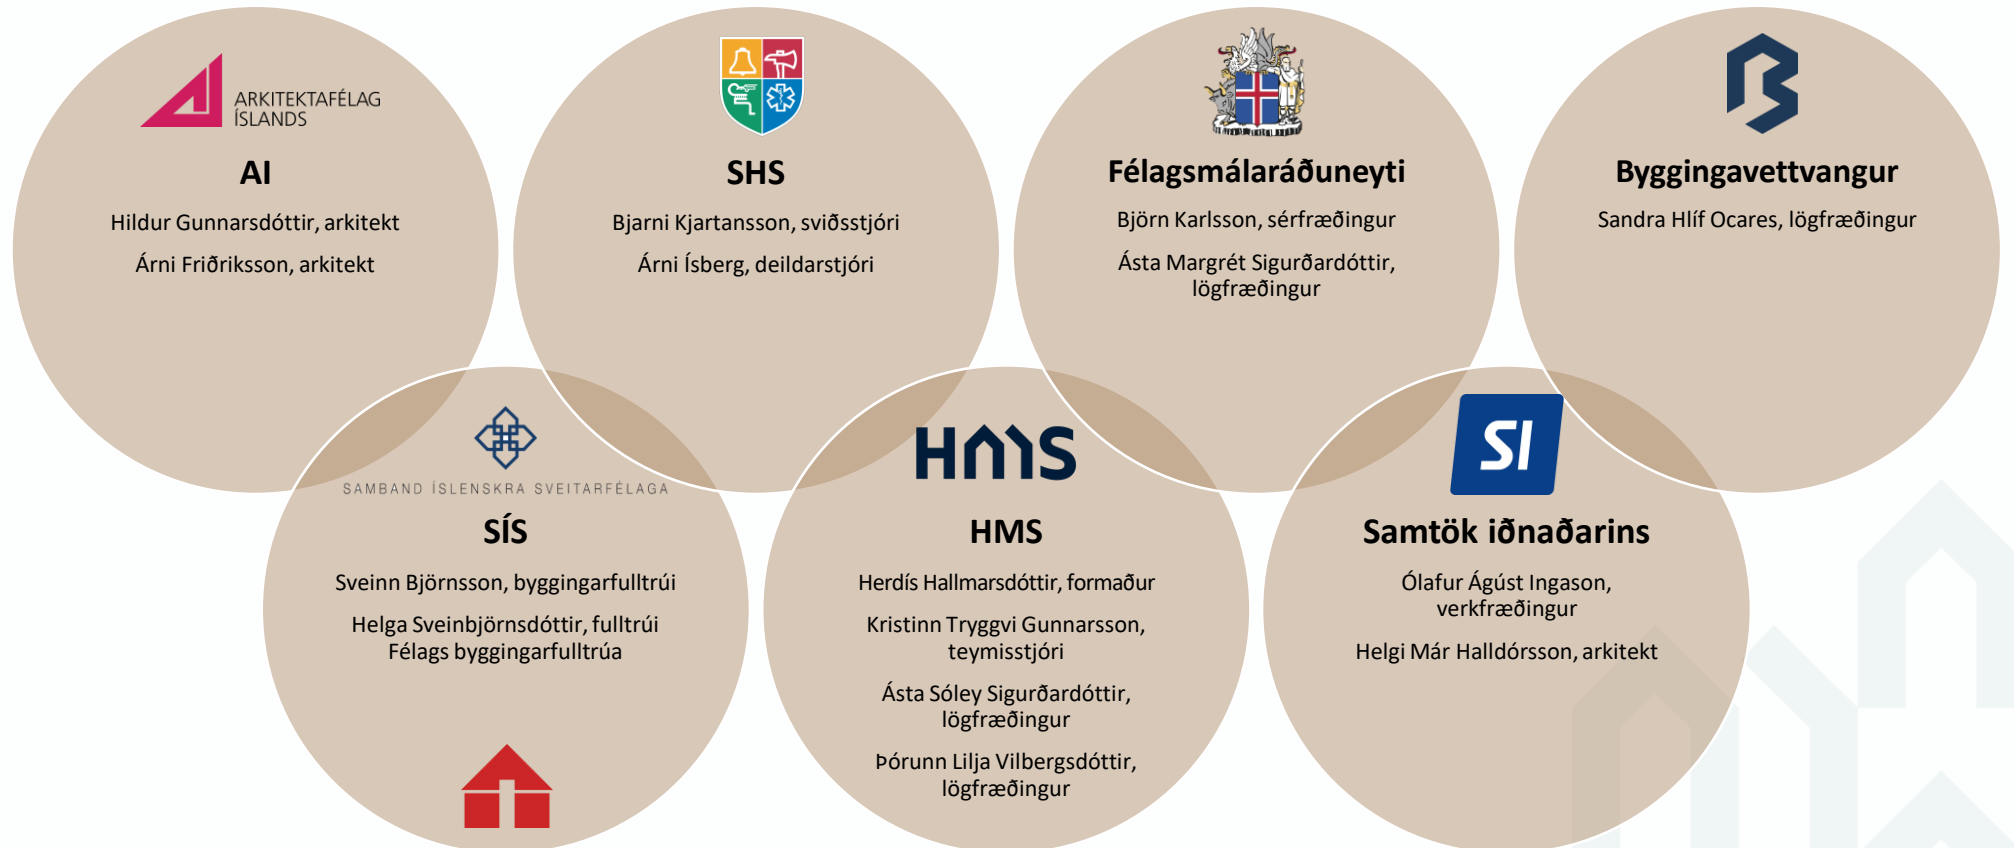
ARKITEKTAFÉLAG ÍSLANDS

AI

Hildur Gunnarsdóttir, arkitekt

Árni Friðriksson, arkitekt

SHS

Bjarni Kjartansson, sviðsstjóri

Árni Ísberg, deildarstjóri

Félagsmálaráðuneyti

Björn Karlsson, sérfræðingur

Ásta Margrét Sigurðardóttir, lögfræðingur

Byggingavettvangur

Sandra Hlíf Ocares, lögfræðingur

SAMBAND ÍSLENSKRA SVEITARFÉLAGA

SÍS

Sveinn Björnsson, byggingarfulltrúi

Helga Sveinbjörnsdóttir, fulltrúi Félags byggingarfulltrúa

HMS

HMS

Herdís Hallmarsdóttir, formaður

Kristinn Tryggvi Gunnarsson, teymisstjóri

Ásta Sóley Sigurðardóttir, lögfræðingur

Þórunn Lilja Vilbergsdóttir, lögfræðingur

SI

Samtök iðnaðarins

Ólafur Ágúst Ingason, verkfræðingur

Helgi Már Halldórsson, arkitekt